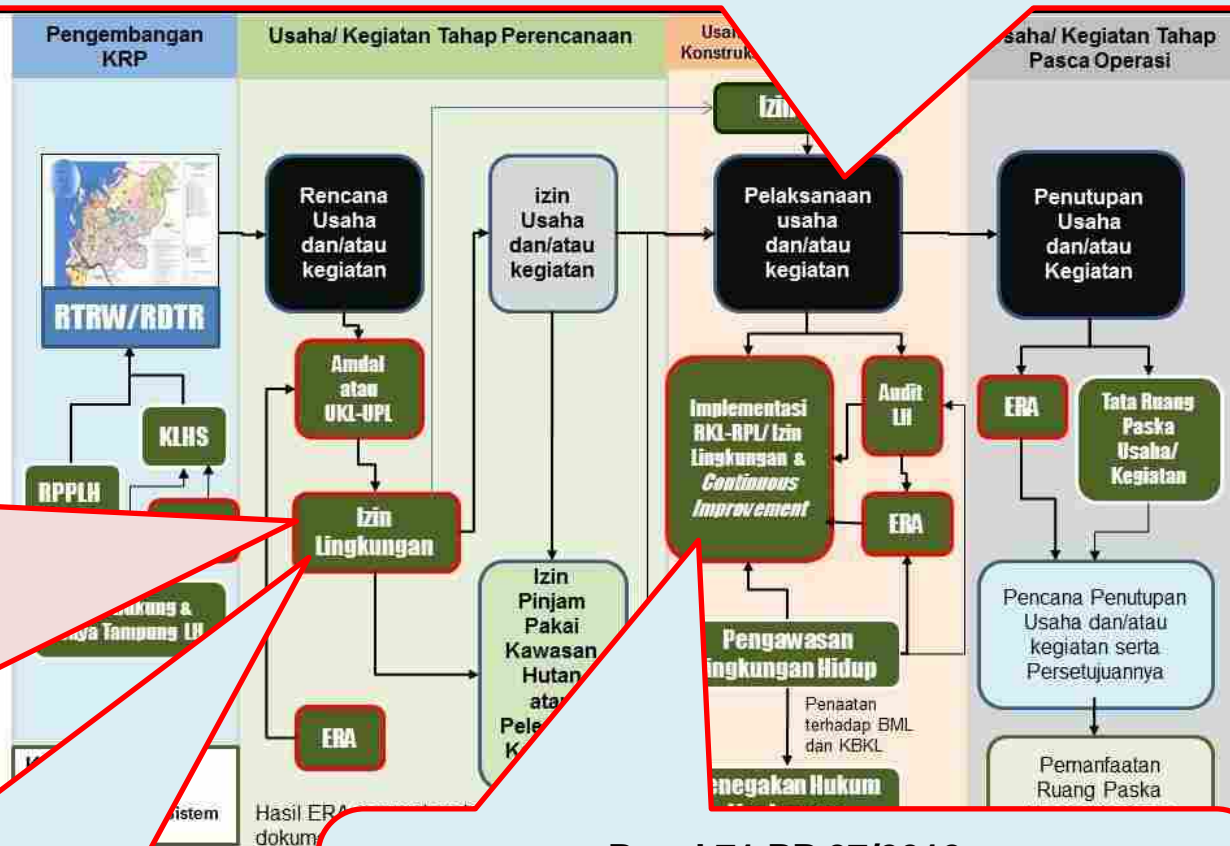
Pengembangan KRP

Usaha/ Kegiatan Tahap Perencanaan

Usa Konstruk

saha/ Kegiatan Tahap Pasca Operasi

Izin

RTRW/RDTR

Rencana Usaha dan/atau kegiatan

izin Usaha dan/atau kegiatan

Pelaksanaan usaha dan/atau kegiatan

Penutupan Usaha dan/atau Kegiatan

Amdal atau UKL-UPL

KLHS

RPPLH

Izin Lingkungan

Implementasi RKL-RPL/ Izin Lingkungan & Continuous Improvement

Audit LH

ERA

ERA

Tata Ruang Paska Usaha/ Kegiatan

ukung & ya Tampung LH

Izin Pinjam Pakai Kawasan Hutan atau Pele K

Pengawasan ingkungan Hidup

Penaatan terhadap BML dan KBKL

Pencana Penutupan Usaha dan/atau kegiatan serta Persetujuannya

ERA

enegakan Hukum

Pemanfaatan Ruang Paska

istem

Hasil ERA dokum